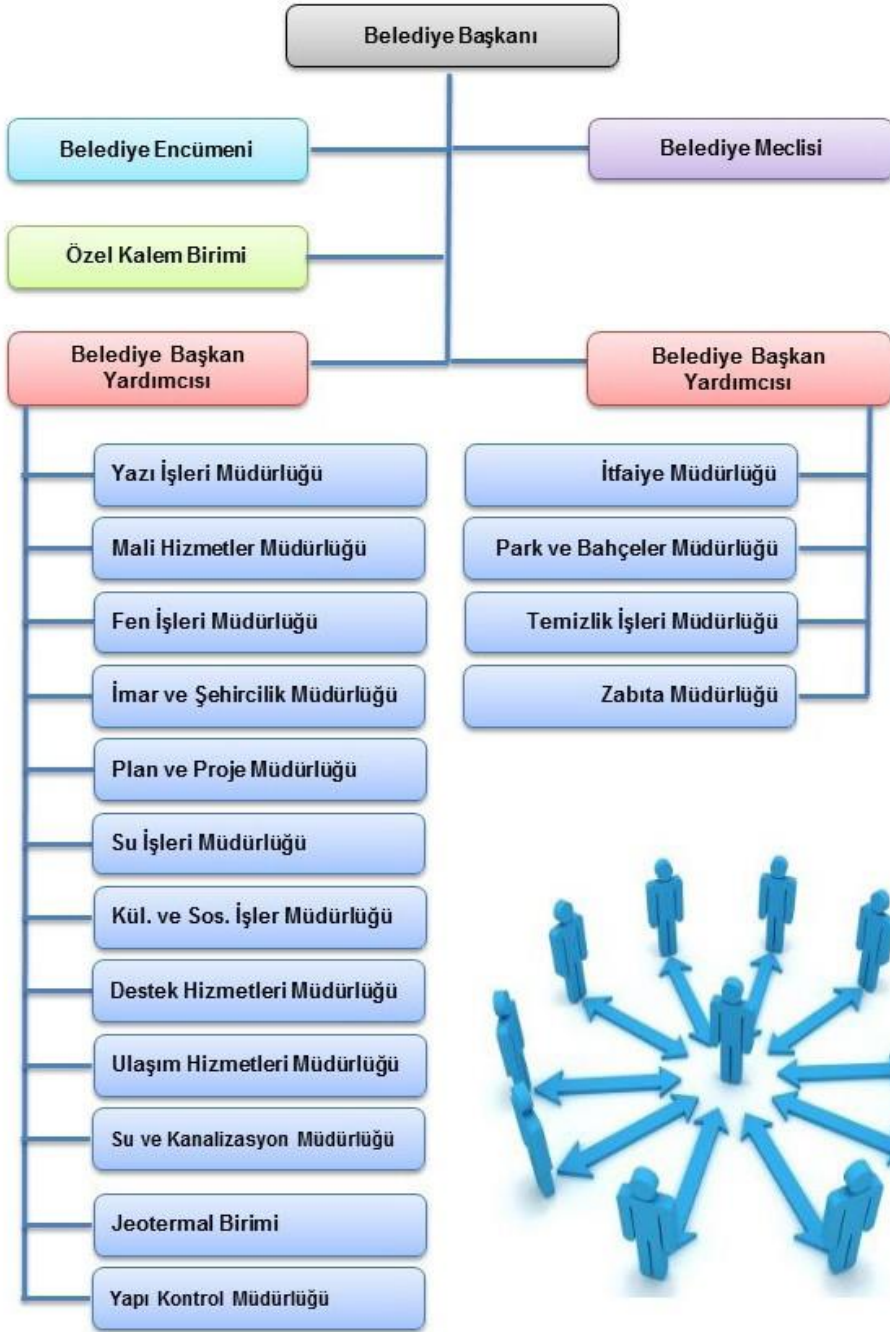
Belediye Başkanı

Belediye Encümeni

Belediye Meclisi

Özel Kalem Birimi

Belediye Başkan Yardımcısı

Belediye Başkan Yardımcısı

Yazı İşleri Müdürlüğü

Mali Hizmetler Müdürlüğü

Fen İşleri Müdürlüğü

İmar ve Şehircilik Müdürlüğü

Plan ve Proje Müdürlüğü

Su İşleri Müdürlüğü

Kül. ve Sos. İşler Müdürlüğü

Destek Hizmetleri Müdürlüğü

Ulaşım Hizmetleri Müdürlüğü

Su ve Kanalizasyon Müdürlüğü

Jeotermal Birimi

Yapı Kontrol Müdürlüğü

İtfaiye Müdürlüğü

Park ve Bahçeler Müdürlüğü

Temizlik İşleri Müdürlüğü

Zabıta Müdürlüğü